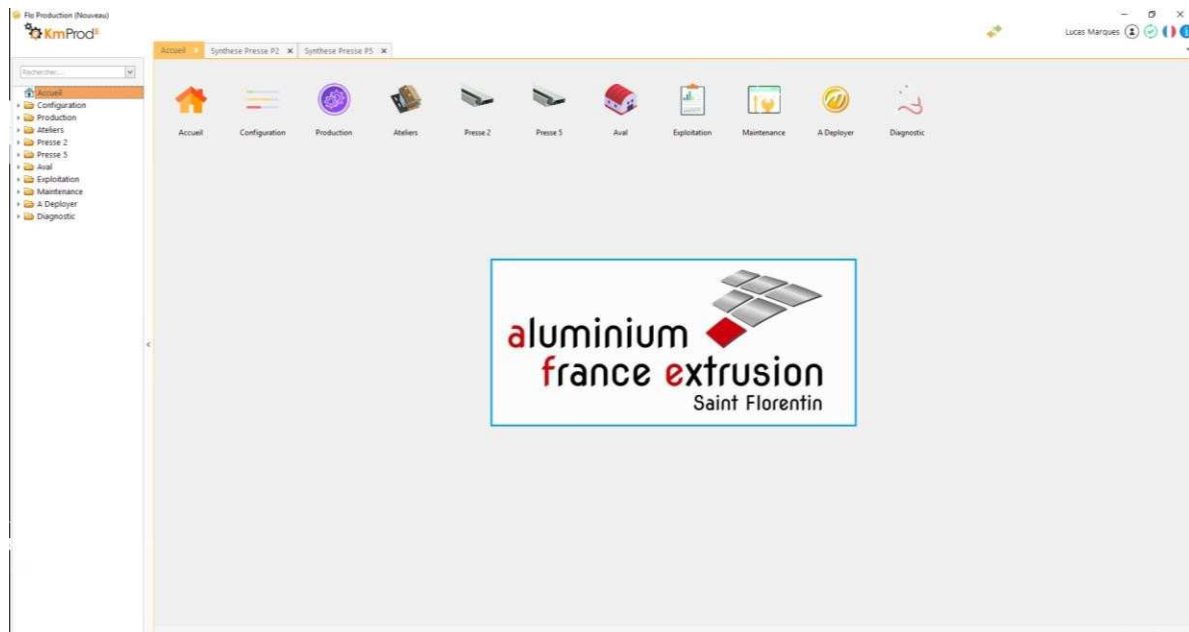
Flo Production (Nouveau)
KmProd

Accueil | Synthese Presse P2 × | Synthese Presse P5 ×

Lucas Marques

Rechercher...

Accueil
Configuration
Production
Ateliers
Presse 2
Presse 5
Aval
Exploitation
Maintenance
A Deployer
Diagnostic

Accueil
Configuration
Production
Ateliers
Presse 2
Presse 5
Aval
Exploitation
Maintenance
A Deployer
Diagnostic

aluminium
france extrusion
Saint Florentin